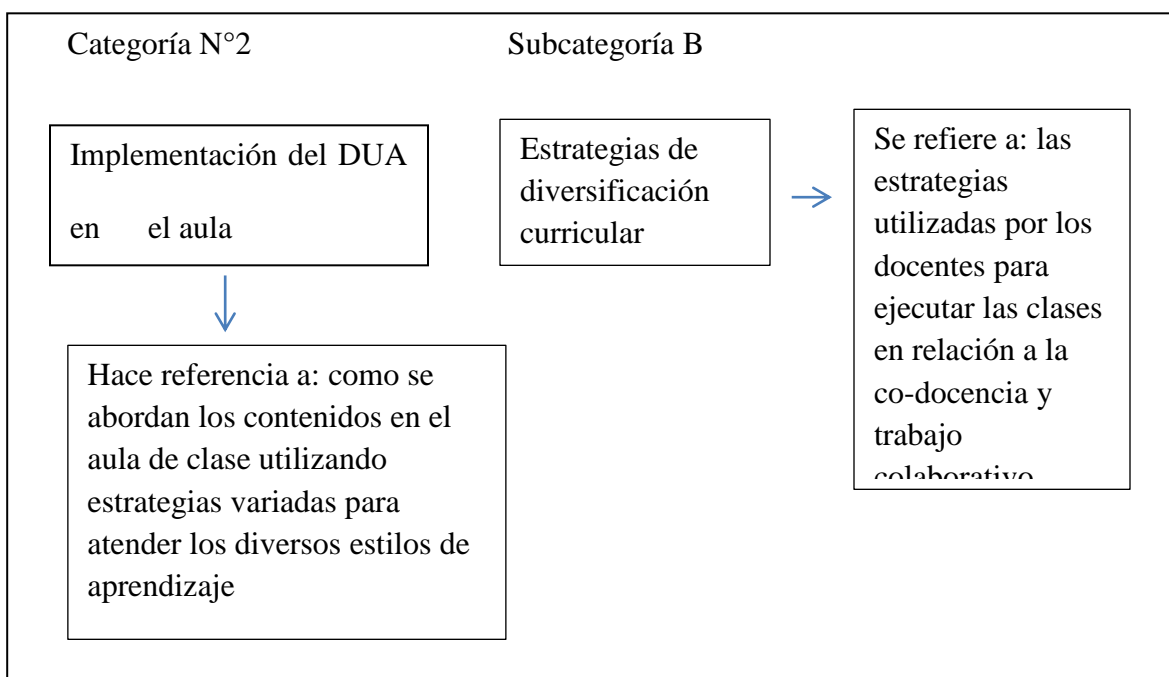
Categoría N°2

Subcategoría B

Implementación del DUA en el aula

Hace referencia a: como se abordan los contenidos en el aula de clase utilizando estrategias variadas para atender los diversos estilos de aprendizaje

Estrategias de diversificación curricular

Se refiere a: las estrategias utilizadas por los docentes para ejecutar las clases en relación a la co-docencia y trabajo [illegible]